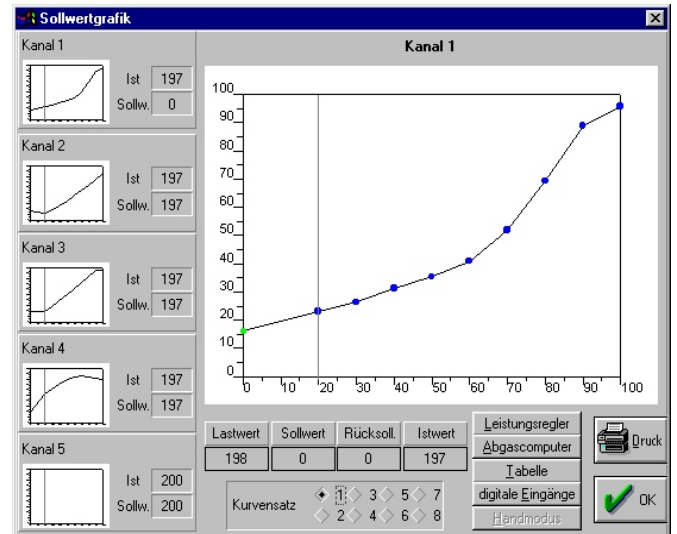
Sollwertgrafik

Kanal 1
Ist 197
Sollw. 0

Kanal 2
Ist 197
Sollw. 197

Kanal 3
Ist 197
Sollw. 197

Kanal 4
Ist 197
Sollw. 197

Kanal 5
Ist 200
Sollw. 200

Kanal 1

100
90
80
70
60
50
40
30
20
10
0
0 10 20 30 40 50 60 70 80 90 100

| Lastwert | Sollwert | Rücksoll. | Istwert |
|---|---|---|---|
| 198 | 0 | 0 | 197 |

Kurvensatz 1 3 5 7 2 4 6 8

Leistungsregler
Abgascomputer
Tabelle
digitale Eingänge
Handmodus

Druck
OK